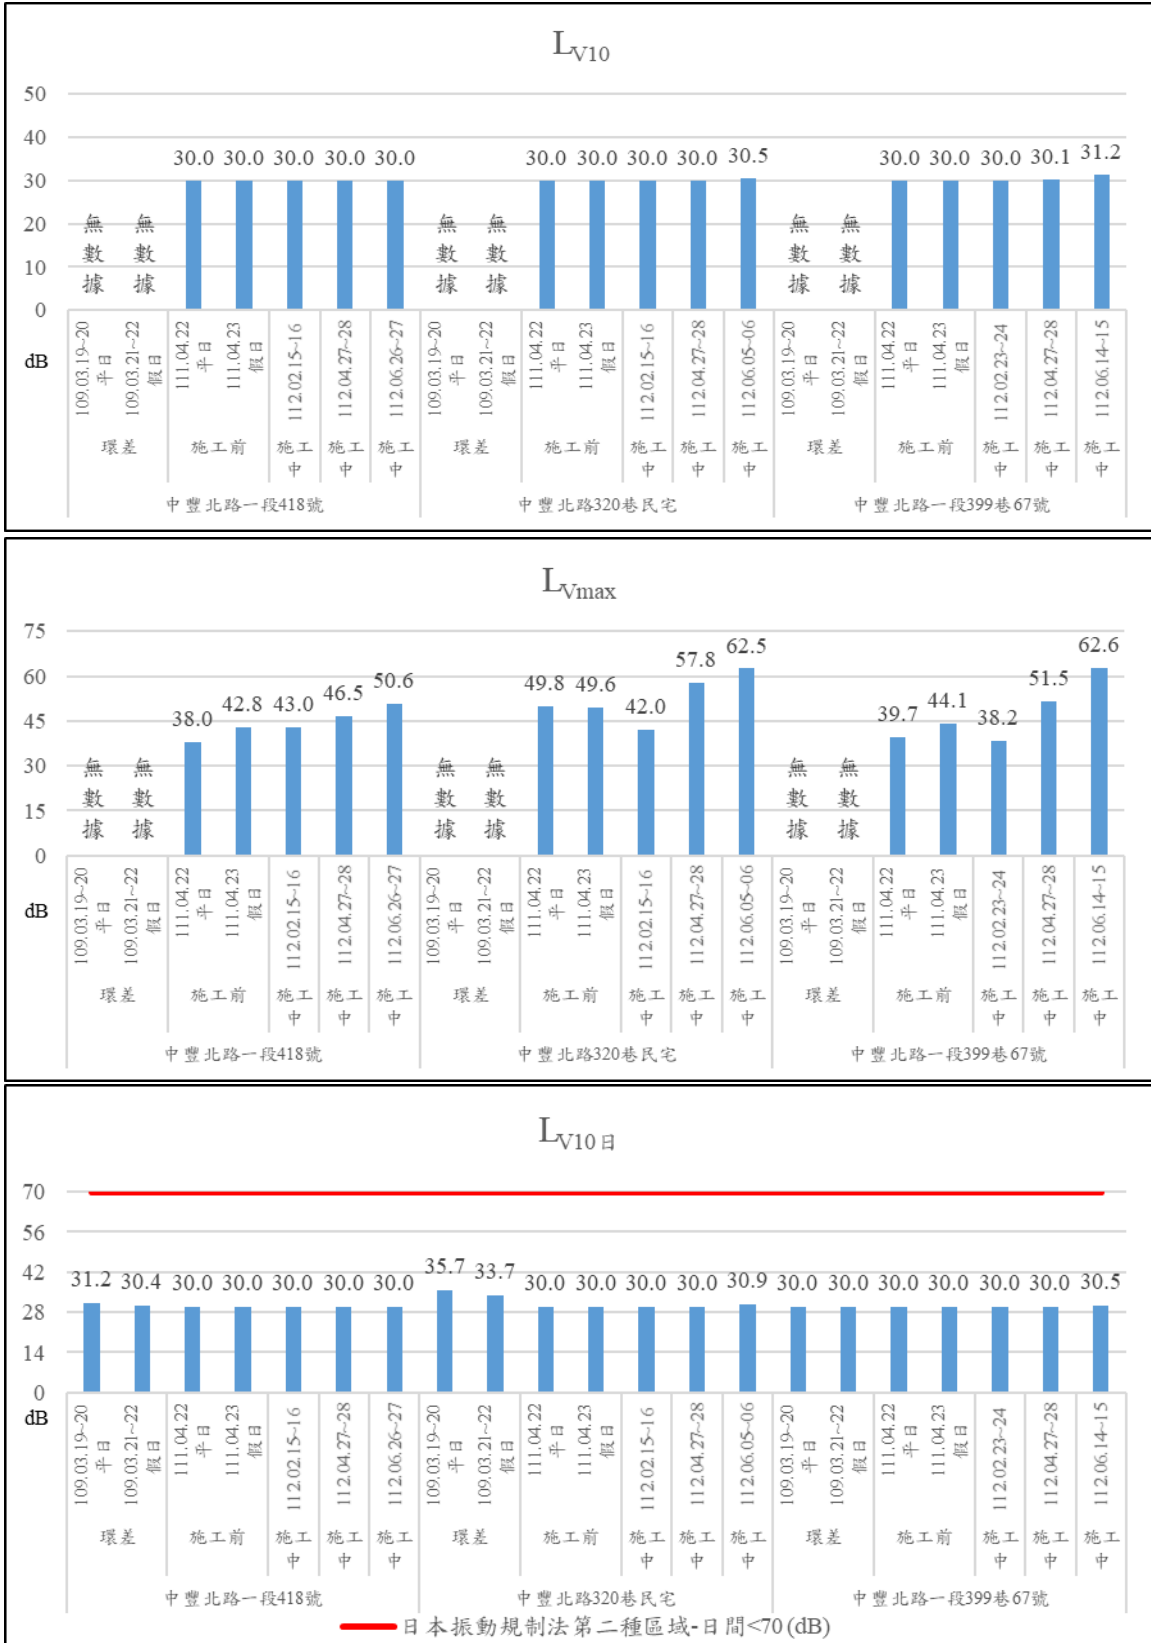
$L_{V10}$

50
40
30
20
10
0
dB

無數據 無數據 30.0 30.0 30.0 30.0 30.0 無數據 無數據 30.0 30.0 30.0 30.0 30.5 無數據 無數據 30.0 30.0 30.0 30.1 31.2

109.03.19~20 平日
109.03.21~22 假日
111.04.22 平日
111.04.23 假日
112.02.15~16
112.04.27~28
112.06.26~27
109.03.19~20 平日
109.03.21~22 假日
111.04.22 平日
111.04.23 假日
112.02.15~16
112.04.27~28
112.06.05~06
109.03.19~20 平日
109.03.21~22 假日
111.04.22 平日
111.04.23 假日
112.02.23~24
112.04.27~28
112.06.14~15

環差 施工前 施工中 施工中 施工中 環差 施工前 施工中 施工中 施工中 環差 施工前 施工中 施工中 施工中

中豐北路一段418號 中豐北路320巷民宅 中豐北路一段399巷67號

$L_{Vmax}$

75
60
45
30
15
0
dB

無數據 無數據 38.0 42.8 43.0 46.5 50.6 無數據 無數據 49.8 49.6 42.0 57.8 62.5 無數據 無數據 39.7 44.1 38.2 51.5 62.6

109.03.19~20 平日
109.03.21~22 假日
111.04.22 平日
111.04.23 假日
112.02.15~16
112.04.27~28
112.06.26~27
109.03.19~20 平日
109.03.21~22 假日
111.04.22 平日
111.04.23 假日
112.02.15~16
112.04.27~28
112.06.05~06
109.03.19~20 平日
109.03.21~22 假日
111.04.22 平日
111.04.23 假日
112.02.23~24
112.04.27~28
112.06.14~15

環差 施工前 施工中 施工中 施工中 環差 施工前 施工中 施工中 施工中 環差 施工前 施工中 施工中 施工中

中豐北路一段418號 中豐北路320巷民宅 中豐北路一段399巷67號

$L_{V10日}$

70
56
42
28
14
0
dB

31.2 30.4 30.0 30.0 30.0 30.0 30.0 35.7 33.7 30.0 30.0 30.0 30.0 30.9 30.0 30.0 30.0 30.0 30.0 30.0 30.5

109.03.19~20 平日
109.03.21~22 假日
111.04.22 平日
111.04.23 假日
112.02.15~16
112.04.27~28
112.06.26~27
109.03.19~20 平日
109.03.21~22 假日
111.04.22 平日
111.04.23 假日
112.02.15~16
112.04.27~28
112.06.05~06
109.03.19~20 平日
109.03.21~22 假日
111.04.22 平日
111.04.23 假日
112.02.23~24
112.04.27~28
112.06.14~15

環差 施工前 施工中 施工中 施工中 環差 施工前 施工中 施工中 施工中 環差 施工前 施工中 施工中 施工中

中豐北路一段418號 中豐北路320巷民宅 中豐北路一段399巷67號

日本振動規制法第二種區域-日間<70 (dB)